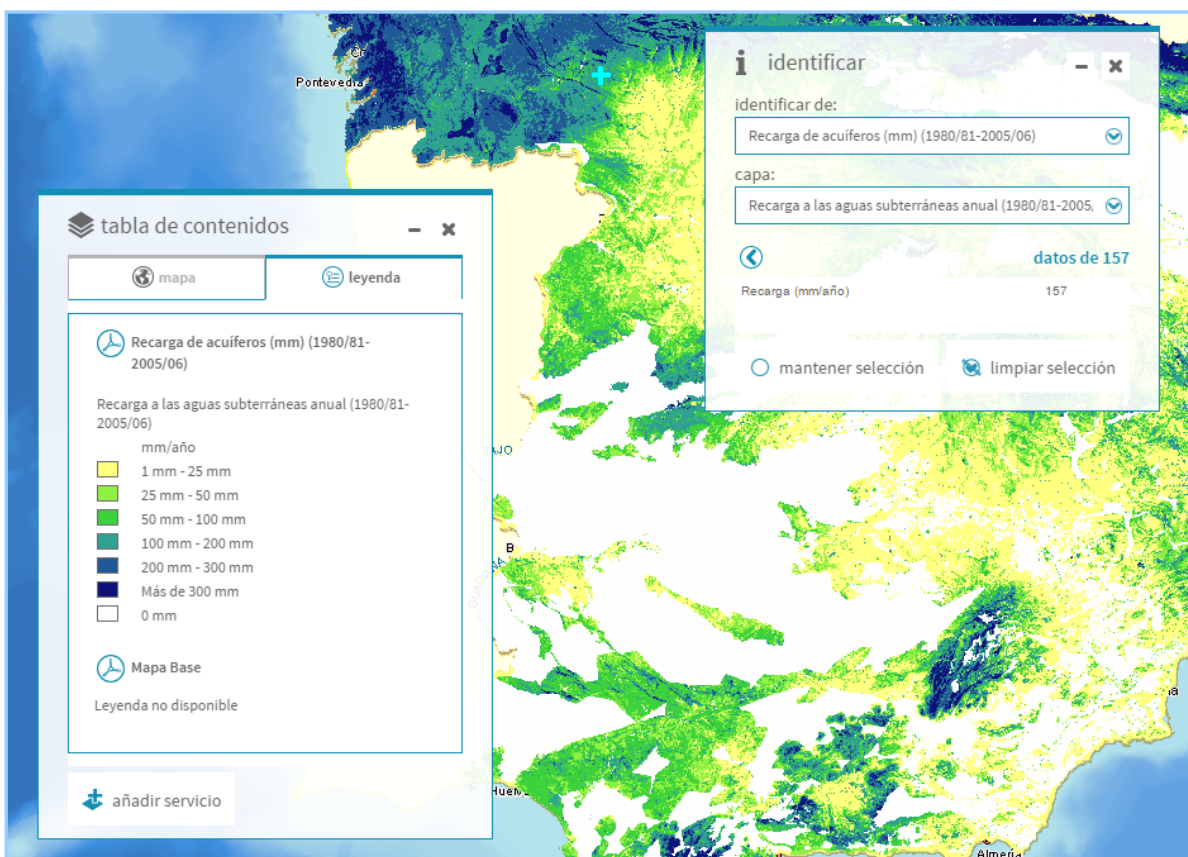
Ponteved

tabla de contenidos

mapa

leyenda

Recarga de acuíferos (mm) (1980/81-2005/06)

Recarga a las aguas subterráneas anual (1980/81-2005/06)

mm/año

1 mm - 25 mm

25 mm - 50 mm

50 mm - 100 mm

100 mm - 200 mm

200 mm - 300 mm

Más de 300 mm

0 mm

Mapa Base

Leyenda no disponible

añadir servicio

identificar

identificar de:

Recarga de acuíferos (mm) (1980/81-2005/06)

capa:

Recarga a las aguas subterráneas anual (1980/81-2005,

datos de 157

Recarga (mm/año) 157

mantener selección

limpiar selección

TAJO

Huel

Almerí